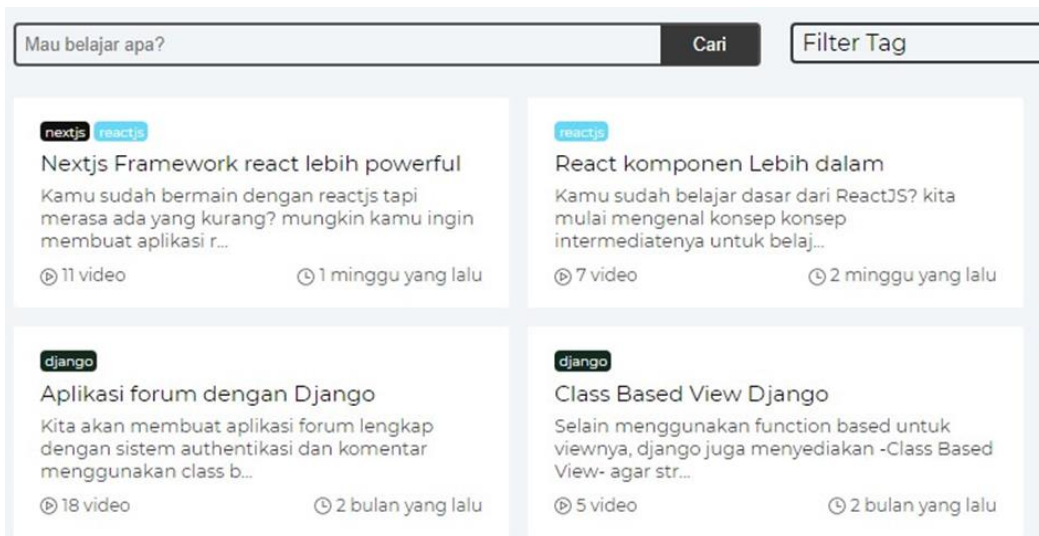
Mau belajar apa?

Cari

Filter Tag

nextjs reactjs

Nextjs Framework react lebih powerful

Kamu sudah bermain dengan reactjs tapi merasa ada yang kurang? mungkin kamu ingin membuat aplikasi r...

11 video

1 minggu yang lalu

reactjs

React komponen Lebih dalam

Kamu sudah belajar dasar dari ReactJS? kita mulai mengenal konsep konsep intermediatenya untuk belaj...

7 video

2 minggu yang lalu

django

Aplikasi forum dengan Django

Kita akan membuat aplikasi forum lengkap dengan sistem authentikasi dan komentar menggunakan class b...

18 video

2 bulan yang lalu

django

Class Based View Django

Selain menggunakan function based untuk viewnya, django juga menyediakan -Class Based View- agar str...

5 video

2 bulan yang lalu